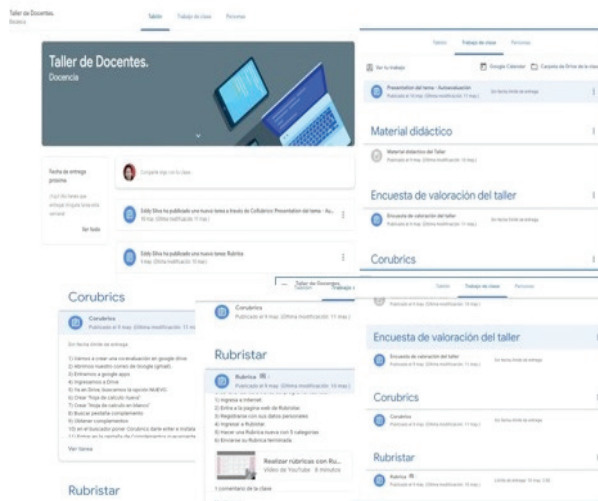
Taller de Docentes.
Docencia

Tablón Trabajo de clase Personas

Taller de Docentes.
Docencia

Fecha de entrega próxima

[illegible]

Ver todo

Compartir algo con la clase

Eddy Silva ha publicado una nueva tarea a través de Cofluebrics: Presentation del tema - Au...

Eddy Silva ha publicado una nueva tarea: Rubrica

Tablón Trabajo de clase Personas

Ver tu trabajo

Google Calendar

Carpeta de Drive de la clase

Presentation del tema - Autoevaluación

Sin fecha límite de entrega

Material didáctico

Material didáctico del Taller

Encuesta de valoración del taller

Encuesta de valoración del taller

Sin fecha límite de entrega

Corubrics

Corubrics

Corubrics

Sin fecha límite de entrega

1) Vamos a crear una co-evaluación en google drive
2) Abrimos nuestro correo de Google (gmail)
3) Entramos a google apps
4) Ingresamos a Drive
5) Ya en Drive buscamos la opción NUEVO
6) Crear "hoja de cálculo nueva"
7) Crear "hoja de cálculo en blanco"
8) Buscar pestaña complemento
9) Obtener complemento
10) En el buscador poner Corubrics darle enter e instalar
11) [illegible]

Ver tarea

Rubristar

Taller de Docentes.

Tablón Trabajo de clase

Corubrics

Rubristar

Rubrica

1) Ingresar a Internet.
2) Entra a la página web de Rubristar.
3) Registrarse con sus datos personales
4) Ingresar a Rubristar
5) Hacer una Rubrica nueva con 5 categorías
6) Enviarse su Rubrica terminada.

Realizar rúbricas con Ru...
Vídeo de YouTube 8 minutos

1 comentario de la clase

Tablón Trabajo de clase Personas

Encuesta de valoración del taller

Encuesta de valoración del taller

Sin fecha límite de entrega

Corubrics

Corubrics

Rubristar

Rubrica